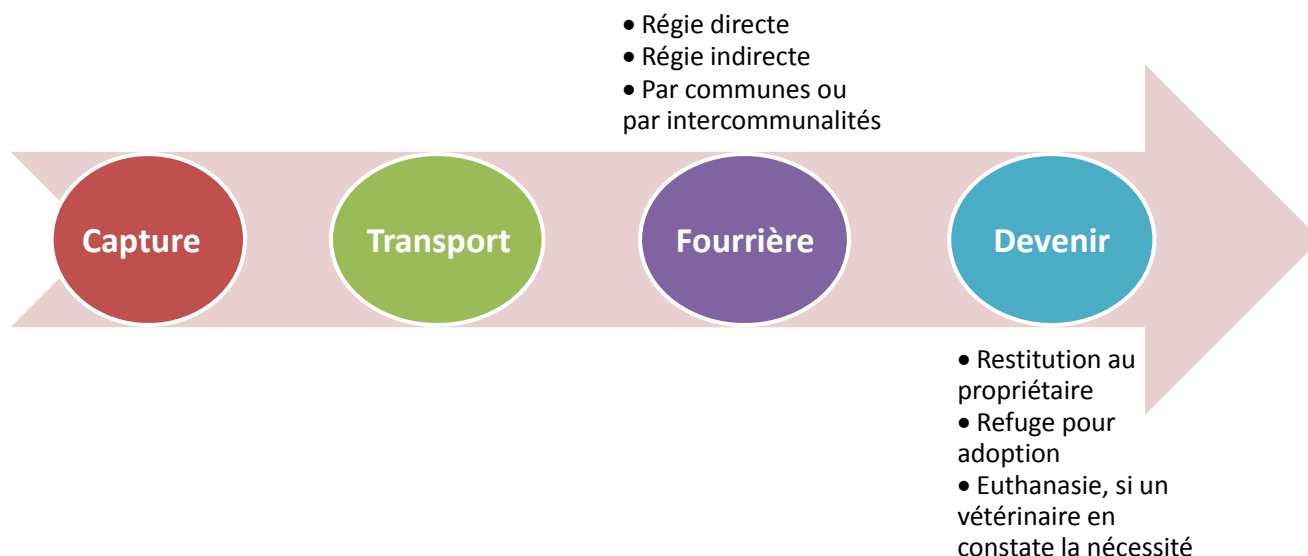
• Régie directe
• Régie indirecte
• Par communes ou par intercommunalités

Capture

Transport

Fourrière

Devenir

• Restitution au propriétaire
• Refuge pour adoption
• Euthanasie, si un vétérinaire en constate la nécessité